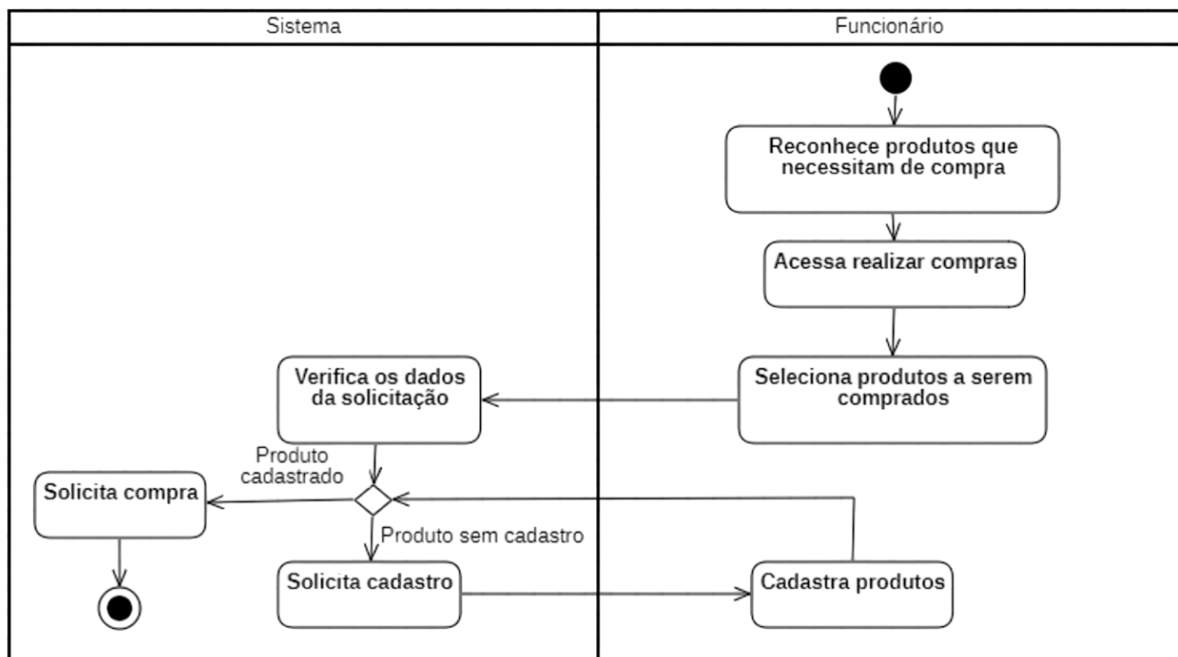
| Sistema | Funcionário |
|---|---|

Reconhece produtos que necessitam de compra

Acessa realizar compras

Seleciona produtos a serem comprados

Verifica os dados da solicitação

Produto cadastrado

Solicita compra

Produto sem cadastro

Solicita cadastro

Cadastra produtos